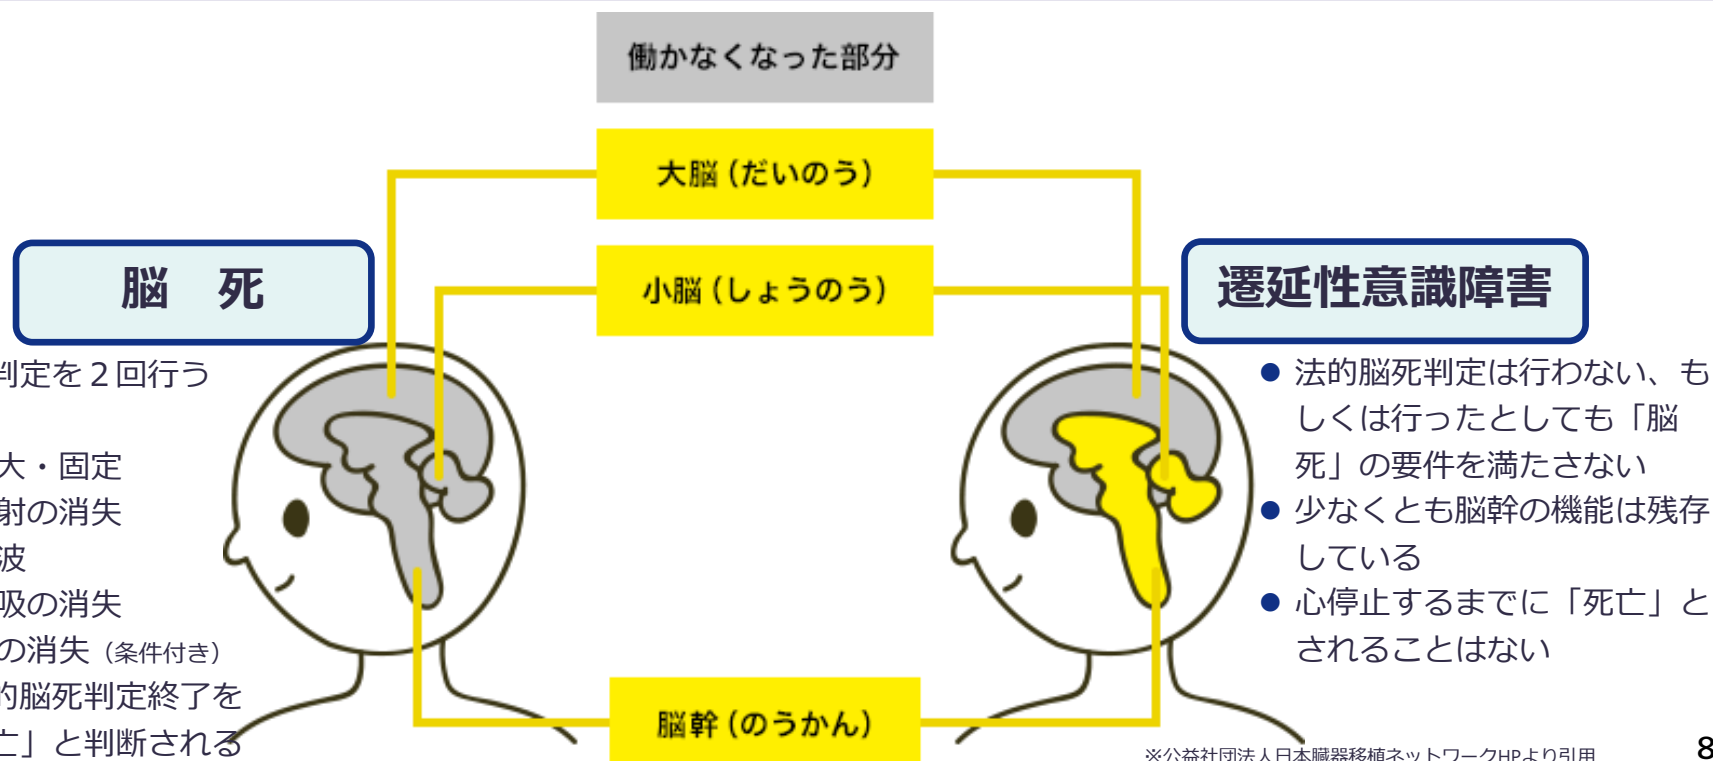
働かなくなった部分

大脳（だいのう）

小脳（しょうのう）

脳幹（のうかん）

脳　死

判定を２回行う

大・固定
射の消失
波
吸の消失
の消失（条件付き）
的脳死判定終了を
亡」と判断される

遷延性意識障害

● 法的脳死判定は行わない、もしくは行ったとしても「脳死」の要件を満たさない
● 少なくとも脳幹の機能は残存している
● 心停止するまでに「死亡」とされることはない

※公益社団法人日本臓器移植ネットワークHPより引用

8